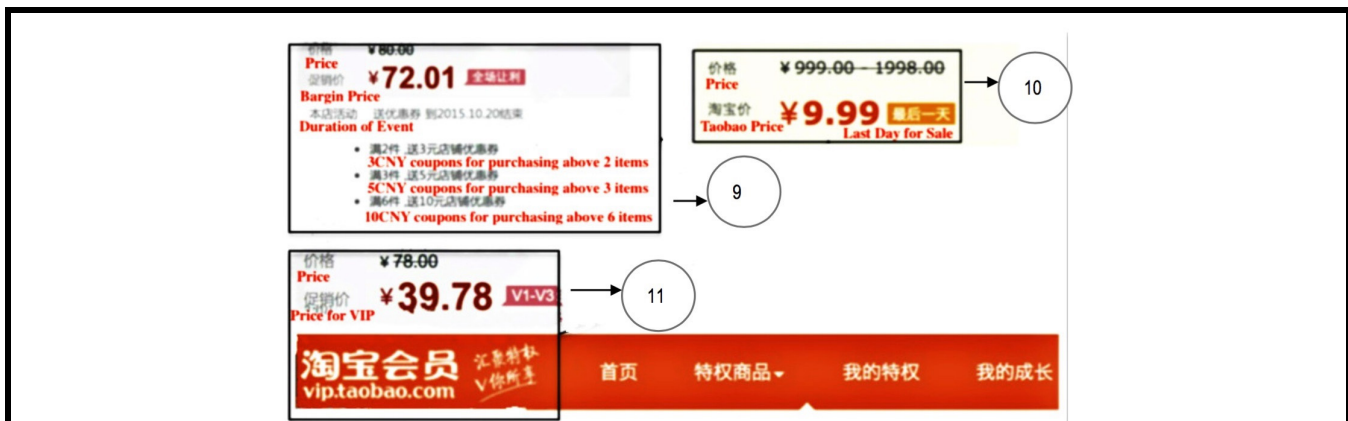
价格 ¥80.00
Price
促销价 ¥72.01 全场让利
Bargin Price
本店活动 送优惠券 到2015.10.20结束
Duration of Event
• 满2件，送3元店铺优惠券
3CNY coupons for purchasing above 2 items
• 满3件，送5元店铺优惠券
5CNY coupons for purchasing above 3 items
• 满6件，送10元店铺优惠券
10CNY coupons for purchasing above 6 items

9

价格 ¥999.00 - 1998.00
Price
淘宝价 ¥9.99 最后一天
Taobao Price
Last Day for Sale

10

价格 ¥78.00
Price
促销价 ¥39.78 V1-V3
Price for VIP

11

淘宝会员 vip.taobao.com 汇聚特权 V你所享

首页 特权商品 我的特权 我的成长